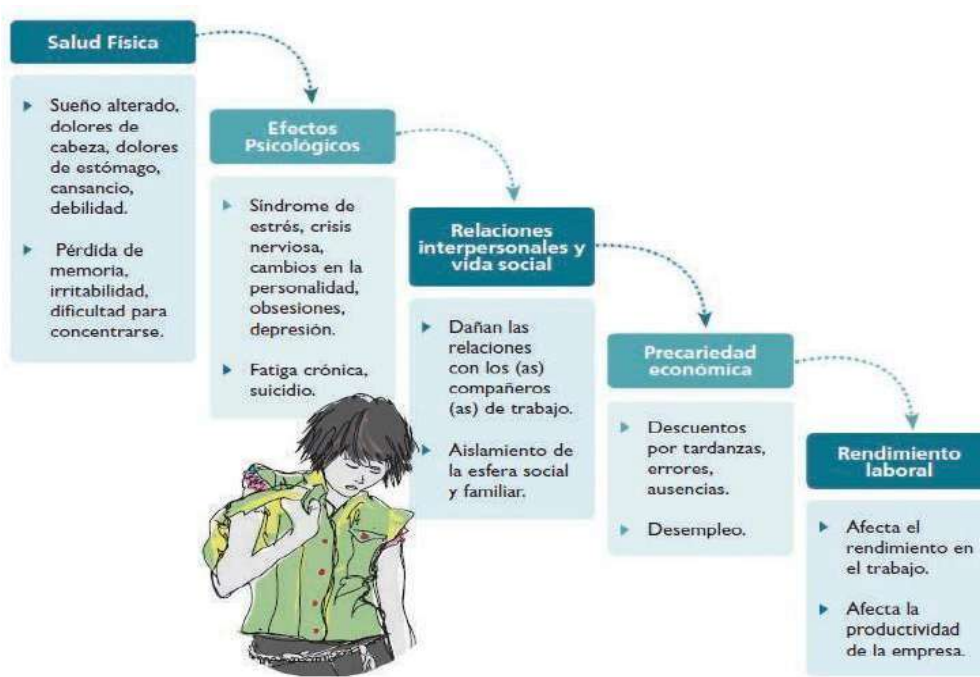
Salud Física

- Sueño alterado, dolores de cabeza, dolores de estómago, cansancio, debilidad.
- Pérdida de memoria, irritabilidad, dificultad para concentrarse.

Efectos Psicológicos

- Síndrome de estrés, crisis nerviosa, cambios en la personalidad, obsesiones, depresión.
- Fatiga crónica, suicidio.

Relaciones interpersonales y vida social

- Dañan las relaciones con los (as) compañeros (as) de trabajo.
- Aislamiento de la esfera social y familiar.

Precariedad económica

- Descuentos por tardanzas, errores, ausencias.
- Desempleo.

Rendimiento laboral

- Afecta el rendimiento en el trabajo.
- Afecta la productividad de la empresa.